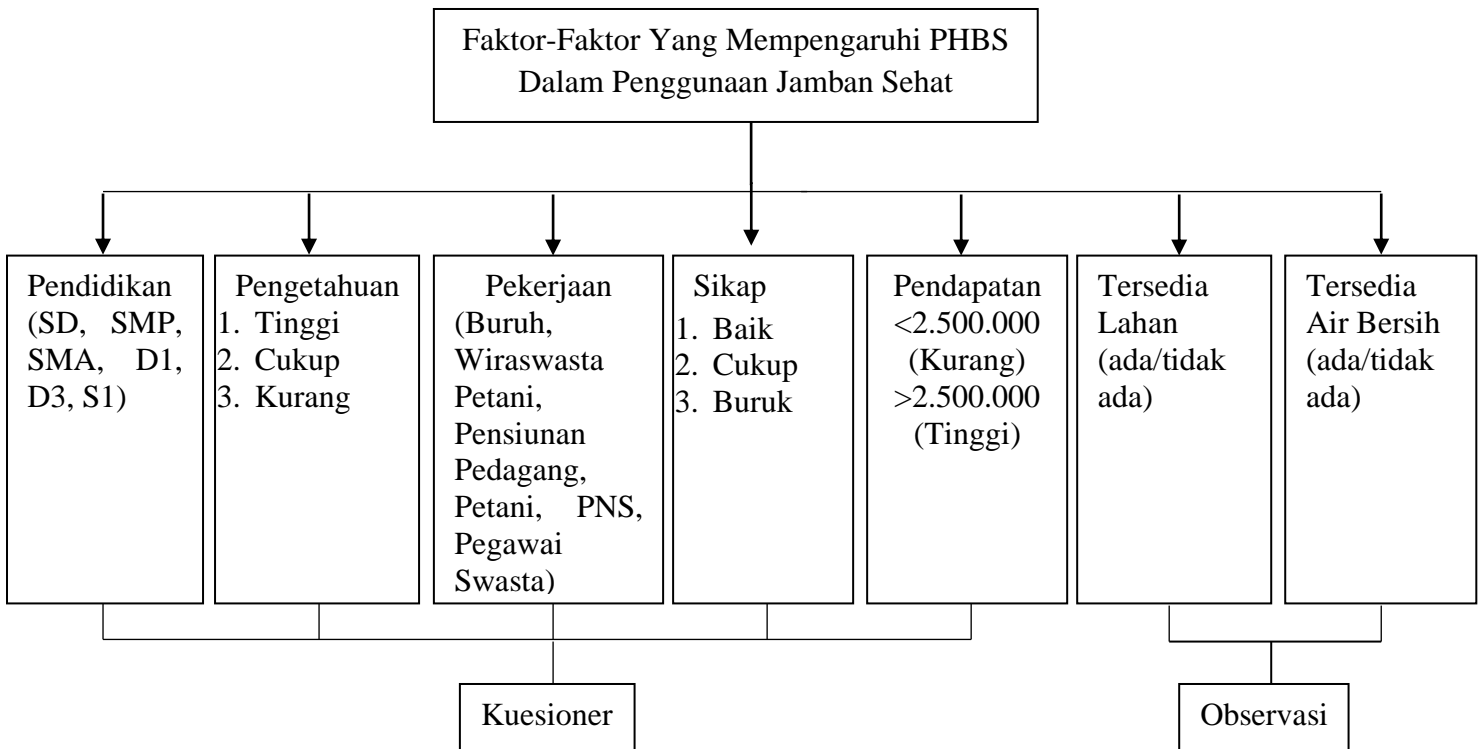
Faktor-Faktor Yang Mempengaruhi PHBS Dalam Penggunaan Jamban Sehat

Pendidikan (SD, SMP, SMA, D1, D3, S1)

Pengetahuan
1. Tinggi
2. Cukup
3. Kurang

Pekerjaan (Buruh, Wiraswasta Petani, Pensiunan Pedagang, Petani, PNS, Pegawai Swasta)

Sikap
1. Baik
2. Cukup
3. Buruk

Pendapatan
<2.500.000 (Kurang)
>2.500.000 (Tinggi)

Tersedia Lahan (ada/tidak ada)

Tersedia Air Bersih (ada/tidak ada)

Kuesioner

Observasi